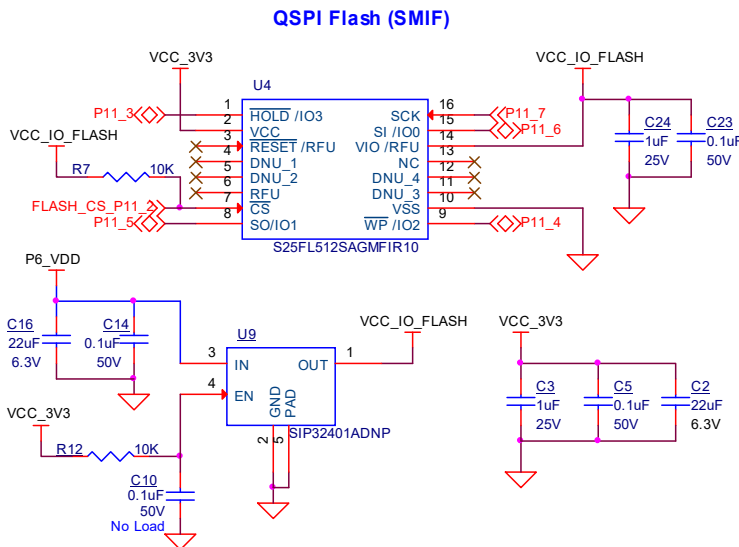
QSPI Flash (SMIF)

VCC_3V3

U4

VCC_IO_FLASH

P11_3

1 $\overline{HOLD}$ /IO3
2
3 VCC
4 $\overline{RESET}$ /RFU
5 DNU_1
6 DNU_2
7 RFU
8 $\overline{CS}$
SO/IO1

SCK 16
SI /IO0 15
VIO /RFU 14
13
NC 12
DNU_4 11
DNU_3 10
VSS 9
$\overline{WP}$ /IO2

P11_7
P11_6

C24
1uF
25V

C23
0.1uF
50V

VCC_IO_FLASH

R7
10K

FLASH_CS_P11_2
P11_5

P11_4

S25FL512SAGMFIR10

P6_VDD

C16
22uF
6.3V

C14
0.1uF
50V

U9
3 IN
4 EN
OUT 1
GND
PAD
2 5
SIP32401ADNP

VCC_IO_FLASH

VCC_3V3

C3
1uF
25V

C5
0.1uF
50V

C2
22uF
6.3V

VCC_3V3

R12
10K

C10
0.1uF
50V
No Load